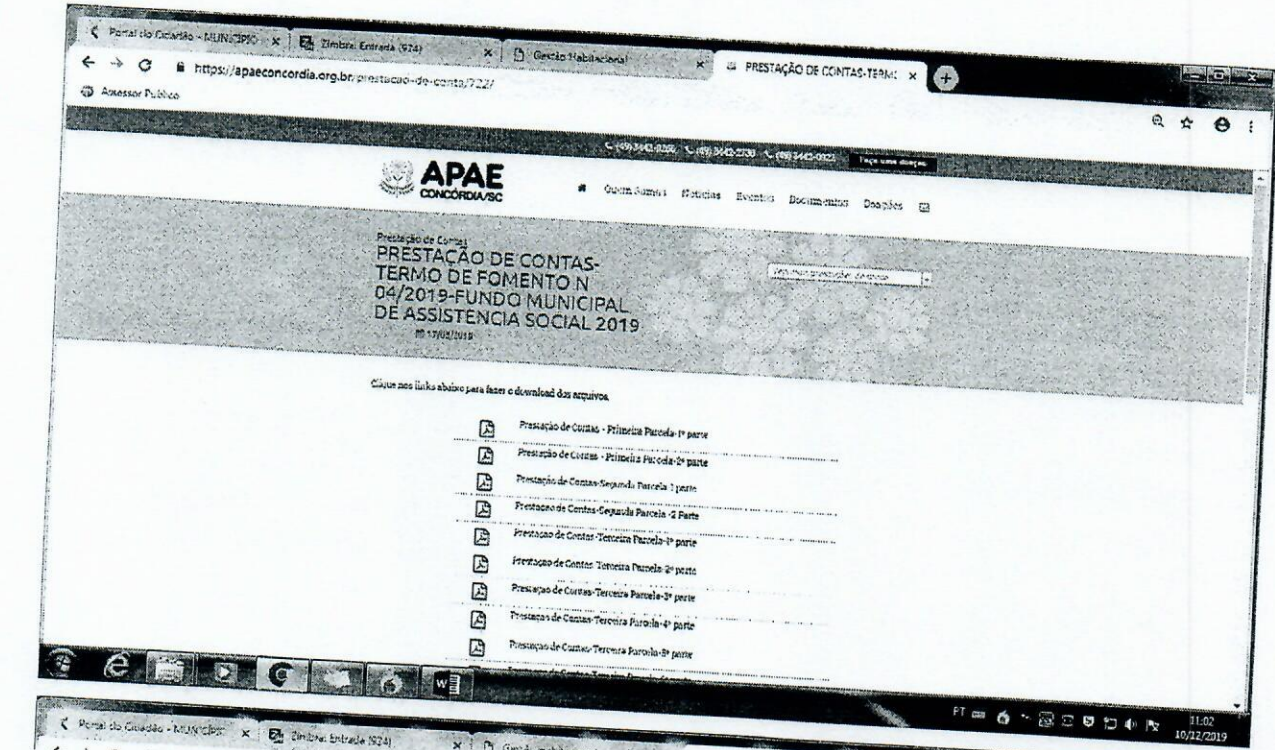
Portal do Cidadão - MUNICÍPIO × Zimbra: Entrada (924) × Gestão Habitacional × PRESTAÇÃO DE CONTAS-TERMO ×

https://apaeconcordia.org.br/prestacao-de-conta/722/

Assessor Público

(49) 3442-0256 (49) 3442-2730 (49) 3442-0023 Faça uma doação

APAE CONCÓRDIA/SC

Quem Somos Notícias Eventos Documentos Doações

Prestação de Contas
PRESTAÇÃO DE CONTAS-TERMO DE FOMENTO N 04/2019-FUNDO MUNICIPAL DE ASSISTENCIA SOCIAL 2019
17/02/2019

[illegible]

Clique nos links abaixo para fazer o download dos arquivos.

Prestação de Contas - Primeira Parcela-1ª parte
Prestação de Contas - Primeira Parcela-2ª parte
Prestação de Contas-Segunda Parcela 1 parte
Prestacao de Contas-Segunda Parcela -2 Parte
Prestaçao de Contas-Terceira Parcela-1ª parte
Prestação de Contas-Terceira Parcela-2ª parte
Prestaçao de Contas-Terceira Parcela-3ª parte
Prestaçao de Contas-Terceira Parcela-4ª parte
Prestaçao de Contas-Terceira Parcela-5ª parte

PT 11:02 10/12/2019

Portal do Cidadão - MUNICÍPIO × Zimbra: Entrada (924) ×